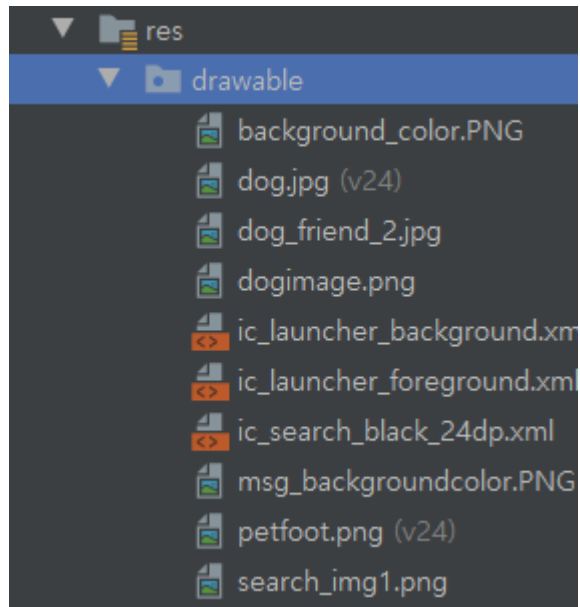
res
drawable
background_color.PNG
dog.jpg (v24)
dog_friend_2.jpg
dogimage.png
ic_launcher_background.xm
ic_launcher_foreground.xml
ic_search_black_24dp.xml
msg_backgroundcolor.PNG
petfoot.png (v24)
search_img1.png